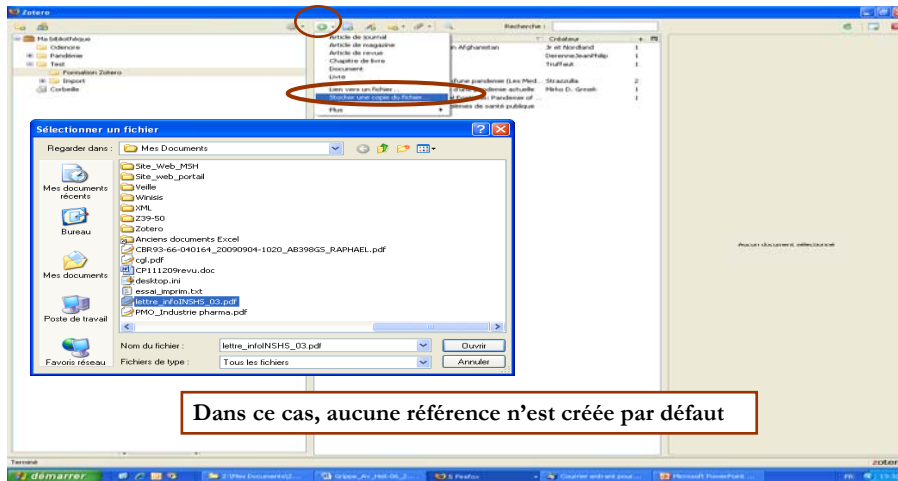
Zotero

Recherche :

Ma bibliothèque
Odenore
Pandémie
Test
Formation Zotero
Import
Corbeille

Article de journal
Article de magazine
Article de revue
Chapitre de livre
Document
Livre
Lien vers un fichier...
Stocker une copie du fichier
Plus

Créateur
n Afghanistan
Je et Nordland
Derenne Jean Philip
Truffaut
Strazzulla
Melva D. Greak
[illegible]

Sélectionner un fichier
Regarder dans : Mes Documents
Mes documents récents
Bureau
Mes documents
Poste de travail
Favoris réseau
Site_Web_MSH
Site_web_portail
Veille
Winisis
XML
Z39-50
Zotero
Anciens documents Excel
CBR93-66-040164_20090904-1020_AB398GS_RAPHAEL.pdf
cgl.pdf
CP111209revu.doc
desktop.ini
essai_imprim.txt
lettre_infoINSHS_03.pdf
PMO_Industrie pharma.pdf
Nom du fichier : lettre_infoINSHS_03.pdf
Fichiers de type : Tous les fichiers
Ouvrir
Annuler

Aucun document sélectionné

Dans ce cas, aucune référence n’est créée par défaut

Terminé
zoter
démarrer
Microsoft PowerPoint
FR